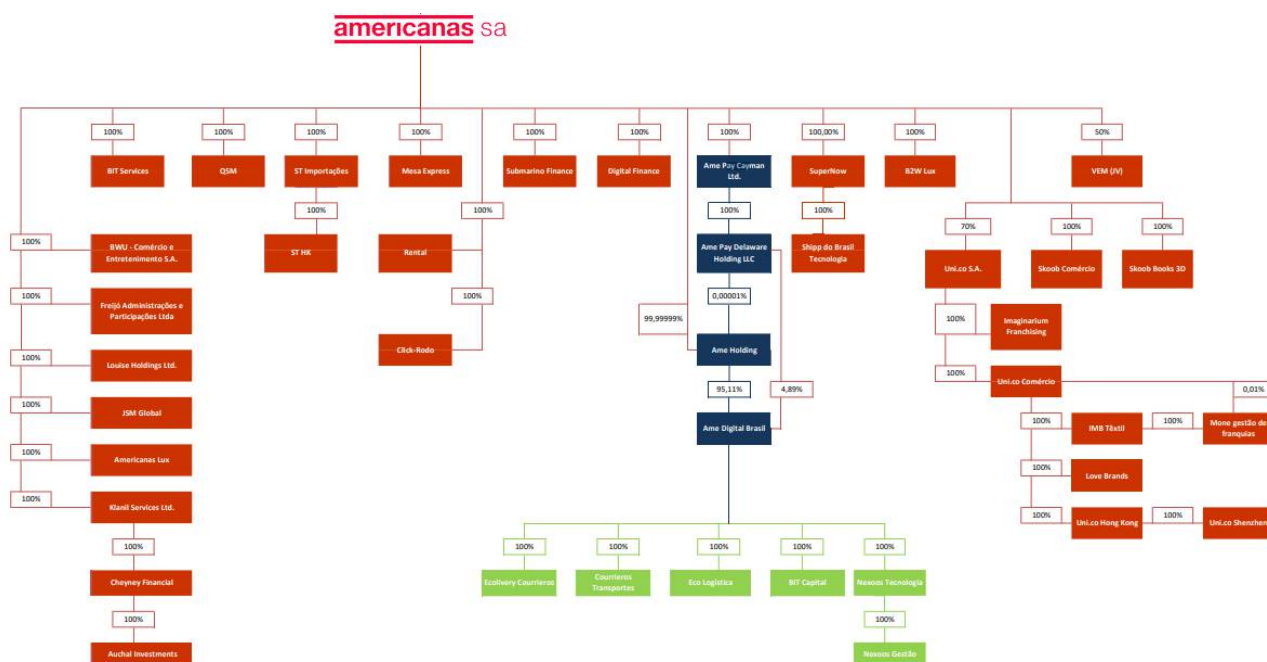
americanas sa

100%
BIT Services
100%
QSM
100%
ST Importações
100%
ST HK
100%
Mesa Express
100%
Rental
100%
Click-Rodo
100%
Submarino Finance
100%
Digital Finance
100%
Ame Pay Cayman Ltd.
100%
Ame Pay Delaware Holding LLC
0,00001%
99,99999%
Ame Holding
95,11%
4,89%
Ame Digital Brasil
100,00%
SuperNow
100%
Shipp do Brasil Tecnologia
100%
B2W Lux
50%
VEM (JV)

100%
BWU - Comércio e Entretenimento S.A.
100%
Freijó Administrações e Participações Ltda
100%
Louise Holdings Ltd.
100%
JSM Global
100%
Americanas Lux
100%
Klanil Services Ltd.
100%
Cheyney Financial
100%
Auchal Investments

70%
Uni.co S.A.
100%
Skoob Comércio
100%
Skoob Books 3D
100%
Imaginarium Franchising
100%
Uni.co Comércio
0,01%
100%
IMB Têxtil
100%
Mone gestão de franquias
100%
Love Brands
100%
Uni.co Hong Kong
100%
Uni.co Shenzhen

100%
Ecolivery Courrieros
100%
Courrieros Transportes
100%
Eco Logística
100%
BIT Capital
100%
Nexoos Tecnologia
100%
Nexoos Gestão